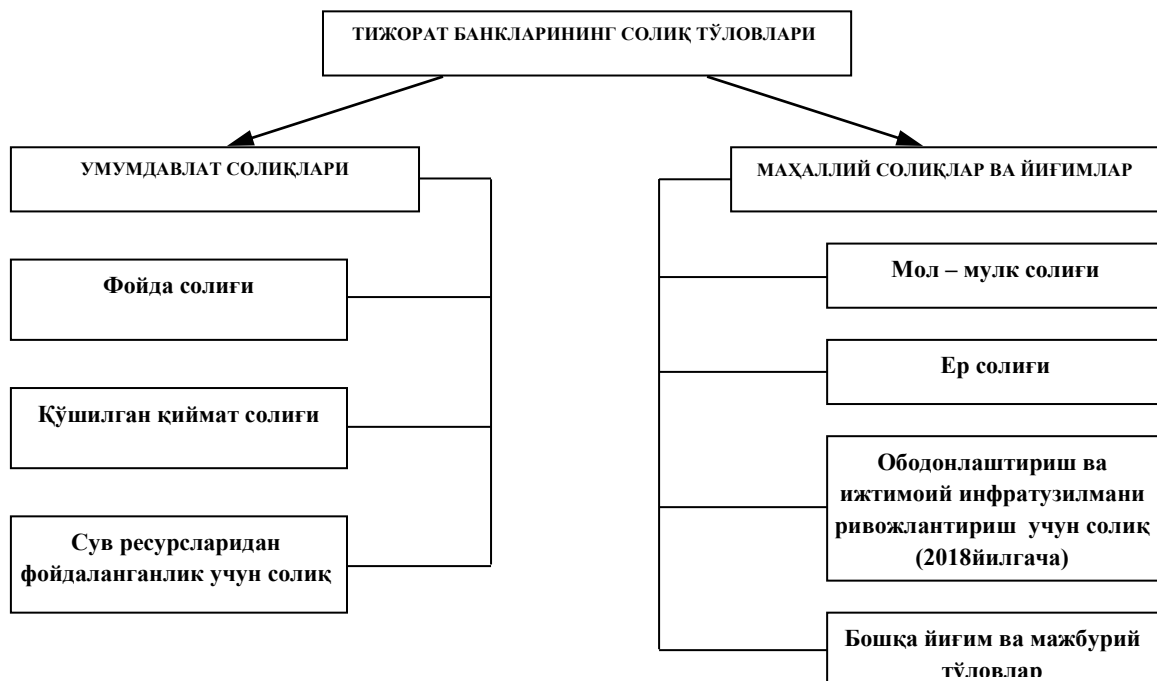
ТИЖОРАТ БАНКЛАРИНИНГ СОЛИҚ ТЎЛОВЛАРИ

УМУМДАВЛАТ СОЛИҚЛАРИ

Фойда солиғи

Қўшилган қиймат солиғи

Сув ресурсларидан фойдаланганлик учун солиқ

МАҲАЛЛИЙ СОЛИҚЛАР ВА ЙИҒИМЛАР

Мол – мулк солиғи

Ер солиғи

Ободонлаштириш ва ижтимоий инфратузилмани ривожлантириш учун солиқ (2018йилгача)

Бошқа йиғим ва мажбурий тўловлар